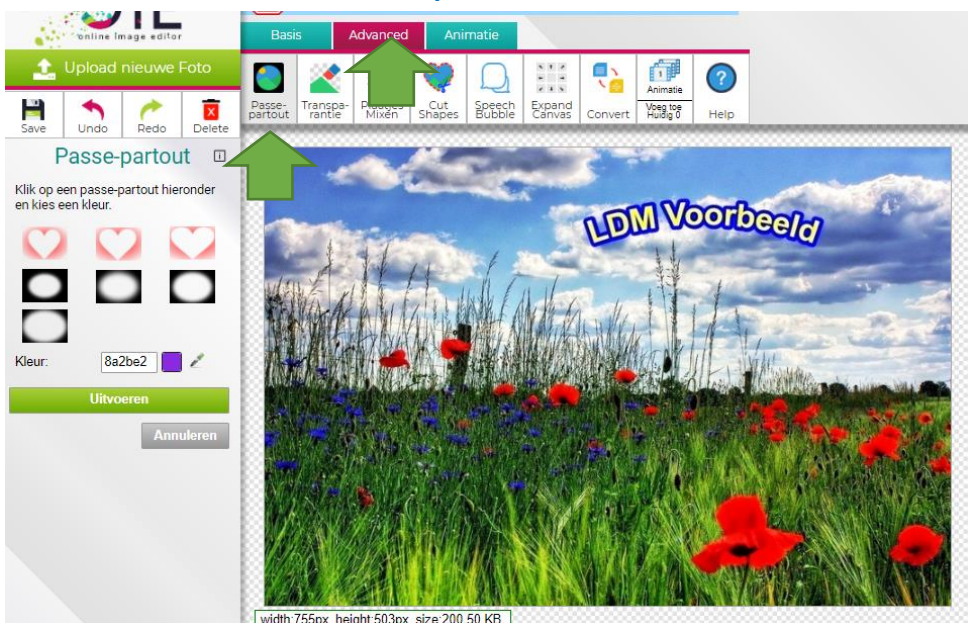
online image editor

Upload nieuwe Foto

Save Undo Redo Delete

Basis Advanced Animatie

Passe-partout Transpa-rantie Photos Mixen Cut Shapes Speech Bubble Expand Canvas Convert Animatie Voeg toe Huidig 0 Help

Passe-partout

Klik op een passe-partout hieronder en kies een kleur.

Kleur: 8a2be2

Uitvoeren

Annuleren

LDM Voorbeeld

width:755px, height:503px, size:200.50 KB